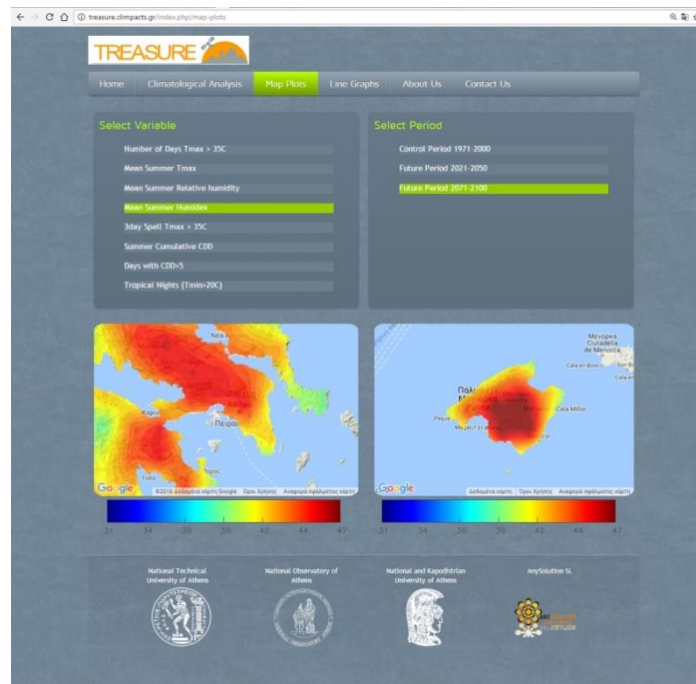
treasure.climpacts.gr/index.php/map-plots

TREASURE

Home Climatological Analysis Map Plots Line Graphs About Us Contact Us

Select Variable

Number of Days Tmax > 35C
Mean Summer Tmax
Mean Summer Relative humidity
Mean Summer Humidex
3day Spell Tmax > 35C
Summer Cumulative CDD
Days with CDD>5
Tropical Nights (Tmin>20C)

Select Period

Control Period 1971-2000
Future Period 2021-2050
Future Period 2071-2100

Νέα
Κόρινθος
Πειραιάς
Google
©2016 Δεδομένα χάρτη Google Όροι Χρήσης Αναφορά σφάλματος χάρτη

31 34 36 39 42 44 47

Μενόρκα
Ciutadella de Menorca
Πάλμα
Cala Millor
Google
Δεδομένα χάρτη Όροι Χρήσης Αναφορά σφάλματος χάρτη

31 34 36 39 42 44 47

National Technical University of Athens

National Observatory of Athens

National and Kapodistrian University of Athens

AnySolution SL